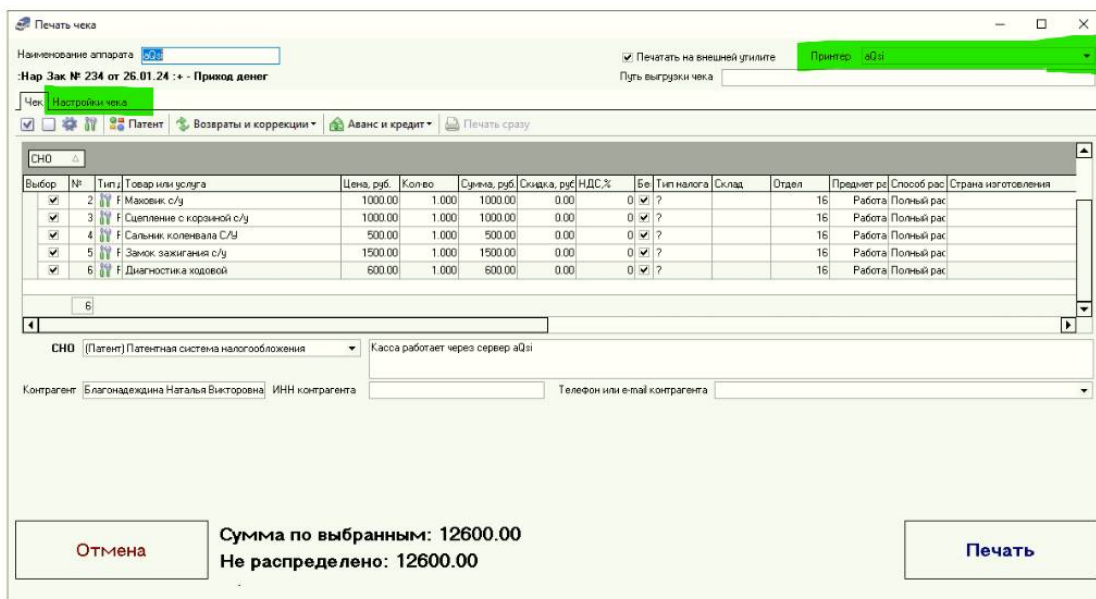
Печать чека

Наименование аппарата aQsi

:Нар Зак № 234 от 26.01.24 :+ - Приход денег

Печатать на внешней утилите

Принтер aQsi

Путь выгрузки чека

Чек Настройки чека

Патент Возвраты и коррекции Аванс и кредит Печать сразу

СНО

| Выбор | № | Тип | Товар или услуга | Цена, руб. | Кол-во | Сумма, руб. | Скидка, руб | НДС,% | Бе | Тип налога | Склад | Отдел | Предмет ра | Способ рас | Страна изготовления |
|---|---|---|---|---|---|---|---|---|---|---|---|---|---|---|---|
| ✔ | 2 | F | Маховик с/у | 1000.00 | 1.000 | 1000.00 | 0.00 | 0 | ✔ | ? | | 16 | Работа | Полный рас | |
| ✔ | 3 | F | Сцепление с корзиной с/у | 1000.00 | 1.000 | 1000.00 | 0.00 | 0 | ✔ | ? | | 16 | Работа | Полный рас | |
| ✔ | 4 | F | Сальник коленвала С/У | 500.00 | 1.000 | 500.00 | 0.00 | 0 | ✔ | ? | | 16 | Работа | Полный рас | |
| ✔ | 5 | F | Замок зажигания с/у | 1500.00 | 1.000 | 1500.00 | 0.00 | 0 | ✔ | ? | | 16 | Работа | Полный рас | |
| ✔ | 6 | F | Диагностика ходовой | 600.00 | 1.000 | 600.00 | 0.00 | 0 | ✔ | ? | | 16 | Работа | Полный рас | |

6

СНО (Патент) Патентная система налогообложения

Касса работает через сервер aQsi

Контрагент Благонадеждина Наталья Викторовна ИНН контрагента

Телефон или e-mail контрагента

Отмена

Сумма по выбранным: 12600.00
Не распределено: 12600.00

Печать